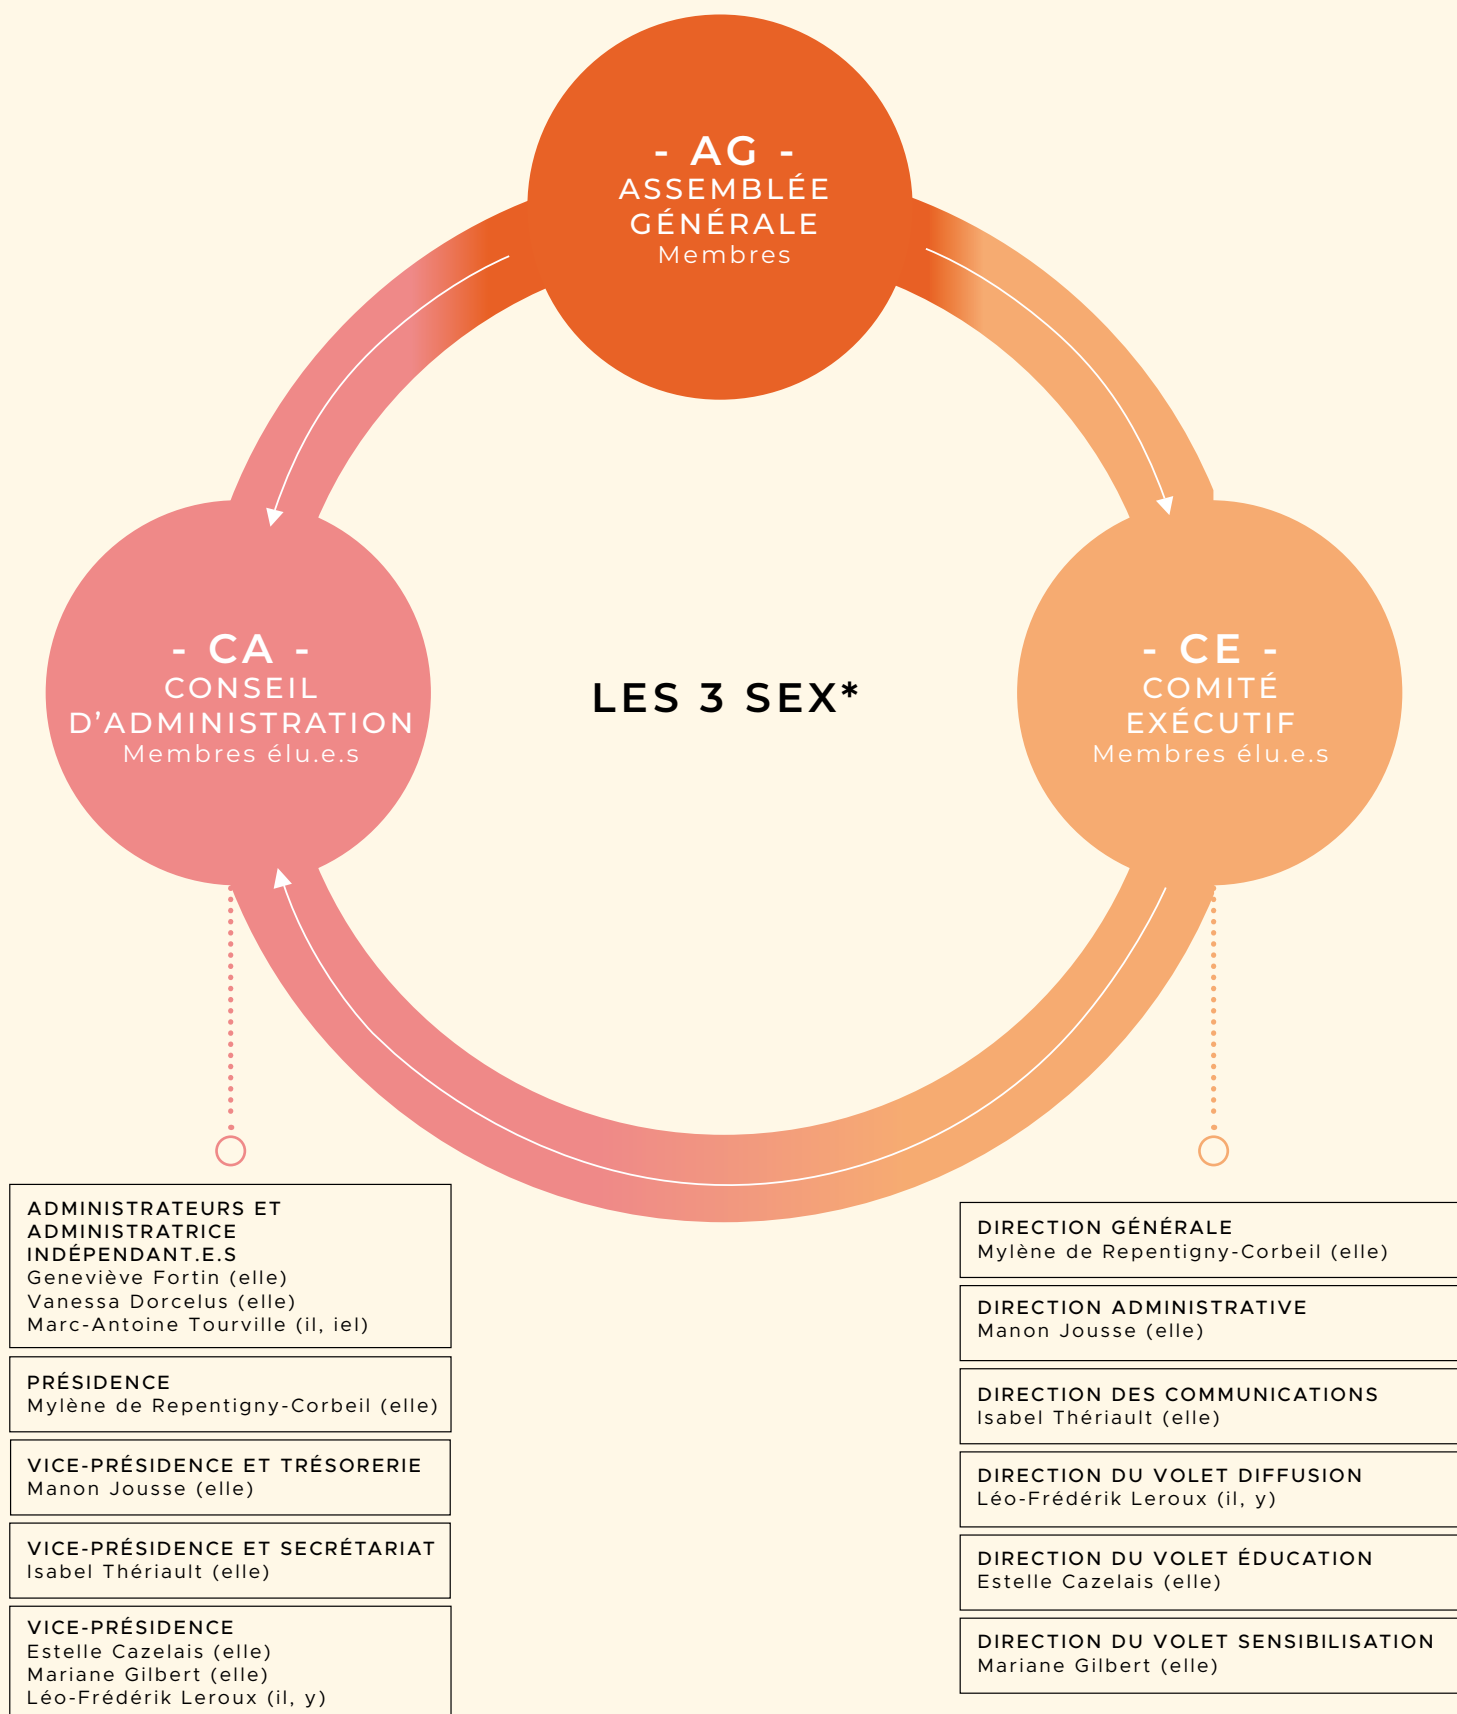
- AG -
ASSEMBLÉE GÉNÉRALE
Membres

- CA -
CONSEIL D'ADMINISTRATION
Membres élu.e.s

LES 3 SEX*

- CE -
COMITÉ EXÉCUTIF
Membres élu.e.s

ADMINISTRATEURS ET ADMINISTRATRICE INDÉPENDANT.E.S
Geneviève Fortin (elle)
Vanessa Dorcelus (elle)
Marc-Antoine Tourville (il, iel)

PRÉSIDENCE
Mylène de Repentigny-Corbeil (elle)

VICE-PRÉSIDENCE ET TRÉSORERIE
Manon Jousse (elle)

VICE-PRÉSIDENCE ET SECRÉTARIAT
Isabel Thériault (elle)

VICE-PRÉSIDENCE
Estelle Cazelais (elle)
Mariane Gilbert (elle)
Léo-Frédérik Leroux (il, y)

DIRECTION GÉNÉRALE
Mylène de Repentigny-Corbeil (elle)

DIRECTION ADMINISTRATIVE
Manon Jousse (elle)

DIRECTION DES COMMUNICATIONS
Isabel Thériault (elle)

DIRECTION DU VOLET DIFFUSION
Léo-Frédérik Leroux (il, y)

DIRECTION DU VOLET ÉDUCATION
Estelle Cazelais (elle)

DIRECTION DU VOLET SENSIBILISATION
Mariane Gilbert (elle)